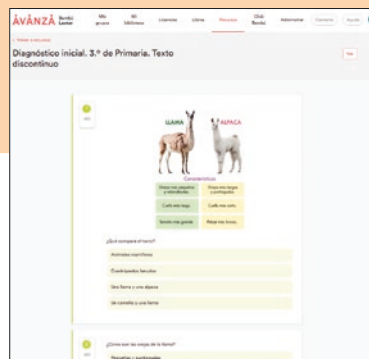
AVANZA Santillana Lector

Mis grupos

Mi biblioteca

Licencias

Libros

Recursos

Club Avanza

Administrar

Contacto

Ayuda

Diagnóstico inicial. 3.º de Primaria. Texto discontinuo

LLAMA

ALPACA

Características

Orejas más pequeñas y redondeadas.

Orejas más largas y puntiagudas.

Cuello más largo.

Cuello más corto.

Tamaño más grande.

Pelaje más fino.

¿Qué compara el texto?

Animales mamíferos

Cuadrúpedos lanudos

Una llama y una alpaca

Un camello y una llama

¿Cómo son las orejas de la llama?

Pequeñas y puntiagudas